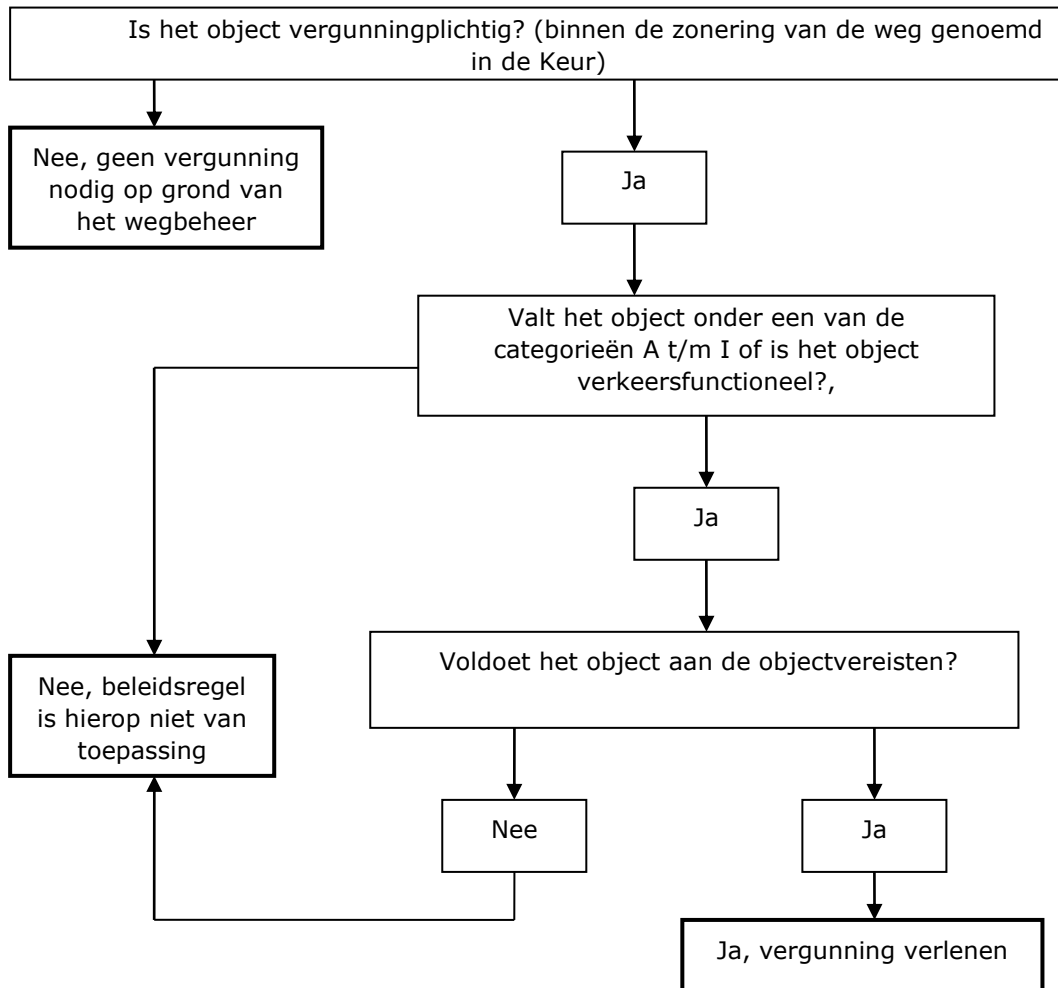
Is het object vergunningplichtig? (binnen de zonering van de weg genoemd in de Keur)

Nee, geen vergunning nodig op grond van het wegbeheer

Ja

Valt het object onder een van de categorieën A t/m I of is het object verkeersfunctioneel?,

Ja

Voldoet het object aan de objectvereisten?

Nee, beleidsregel is hierop niet van toepassing

Nee

Ja

Ja, vergunning verlenen